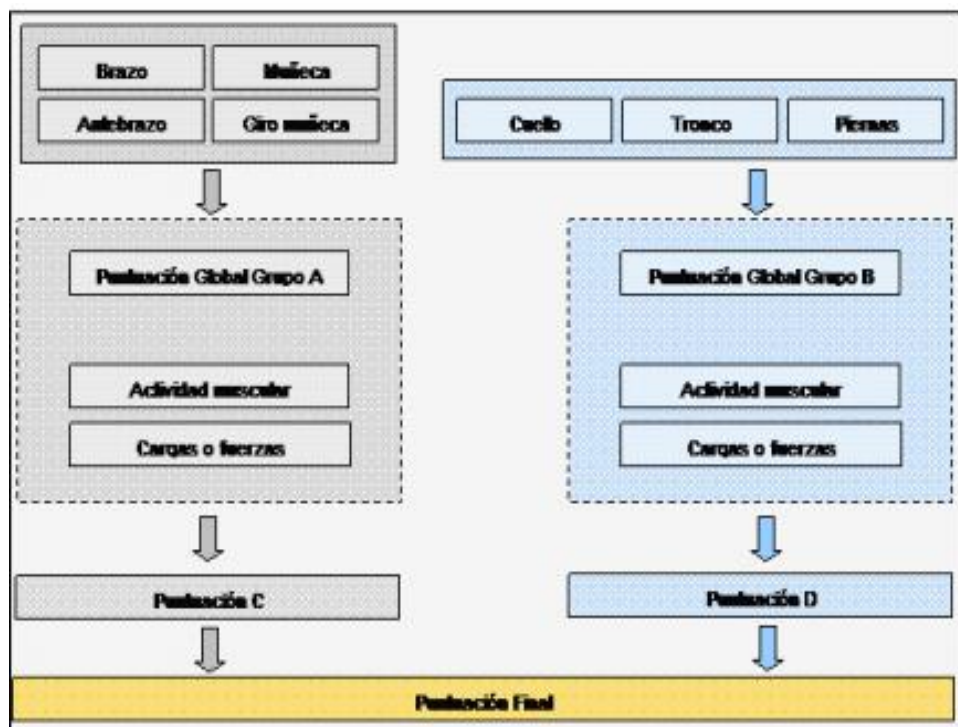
Brazo

Muñeca

Antebrazo

Giro muñeca

Cuello

Tronco

Piernas

Puntuación Global Grupo A

Actividad muscular

Cargas o fuerzas

Puntuación Global Grupo B

Actividad muscular

Cargas o fuerzas

Puntuación C

Puntuación D

Puntuación Final